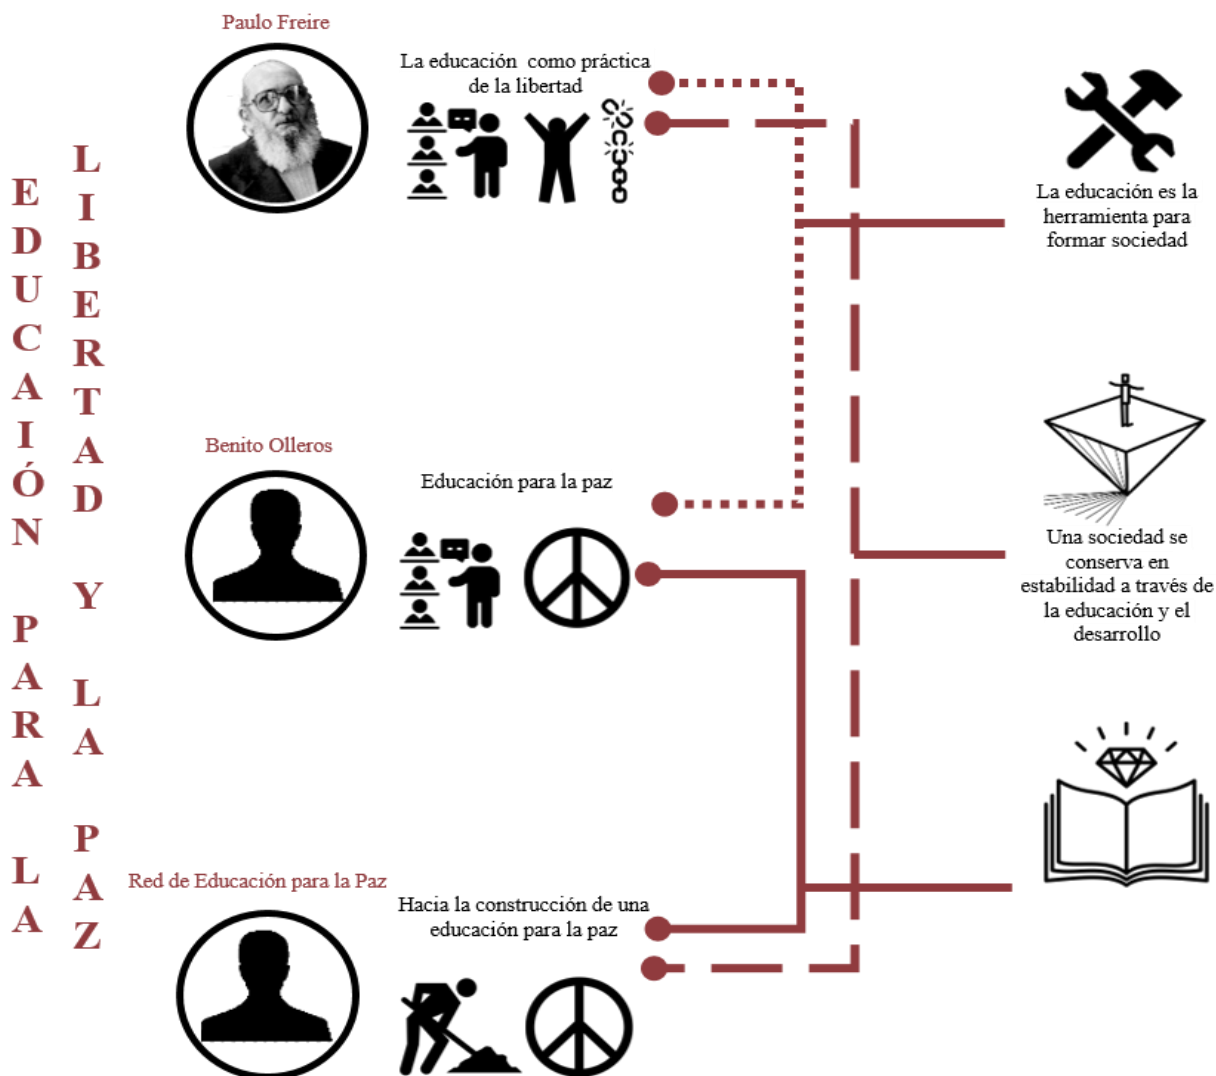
EDUCAIÓN PARA LA

LIBERTAD Y LA PAZ

Paulo Freire

La educación como práctica de la libertad

Benito Olleros

Educación para la paz

Red de Educación para la Paz

Hacia la construcción de una educación para la paz

La educación es la herramienta para formar sociedad

Una sociedad se conserva en estabilidad a través de la educación y el desarrollo